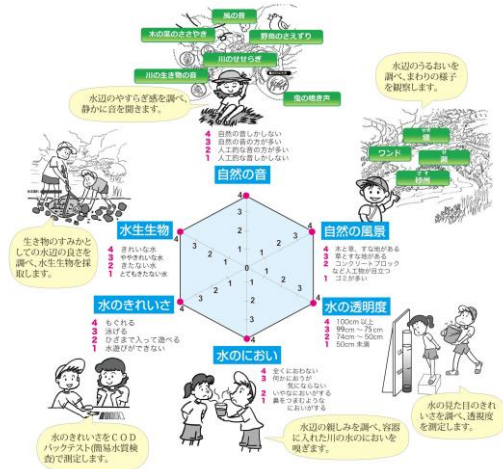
風の音
木の葉のささやき
野鳥のさえずり
川のせせらぎ
川の生き物の音
虫の鳴き声

水辺のやすらぎ感を調べ、静かに音を聞きます。

水辺のうるおいを調べ、まわりの様子を観察します。

4 自然の音しかしない
3 自然の音の方が多い
2 人工的な音の方が多い
1 人工的な音しかしない

自然の音

ワンド
瀬
砂州

水生生物

生き物のすみかとしての水辺の良さを調べ、水生生物を採取します。

4 きれいな水
3 ややきれいな水
2 きたない水
1 とてもきたない水

自然の風景

4 木と草、すな地がある
3 草とすな地がある
2 コンクリートブロックなど人工物が目立つ
1 ゴミが多い

4 3 2 1 0 1 2 3 4
4 3 2 1 1 2 3 4
4 3 2 1 1 2 3 4

水のきれいさ

4 もぐれる
3 泳げる
2 ひざまで入って遊べる
1 水遊びができない

水の透明度

4 100cm 以上
3 99cm 〜 75cm
2 74cm 〜 50cm
1 50cm 未満

水のにおい

4 全くにおわない
3 何かにおうが気にならない
2 いやなにおいがする
1 鼻をつまむようなにおいがする

水のきれいさをCODパックテスト(簡易水質検査)で測定します。

水辺の親しみを調べ、容器に入れた川の水のにおいを嗅ぎます。

水の見た目のきれいさを調べ、透視度を測定します。